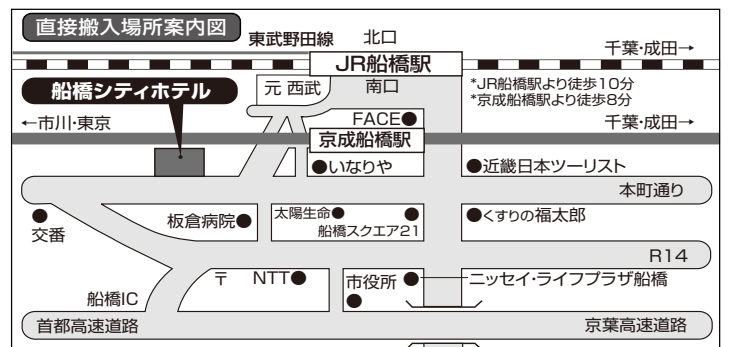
直接搬入場所案内図

東武野田線

北口

千葉･成田→

JR船橋駅

船橋シティホテル

元 西武

南口

*JR船橋駅より徒歩10分
*京成船橋駅より徒歩8分

←市川･東京

FACE●

京成船橋駅

千葉･成田→

●いなりや

●近畿日本ツーリスト

本町通り

●
交番

板倉病院●

太陽生命●

●

船橋スクエア21

●くすりの福太郎

R14

〒

NTT●

市役所

●

ニッセイ･ライフプラザ船橋

船橋IC

●

首都高速道路

京葉高速道路